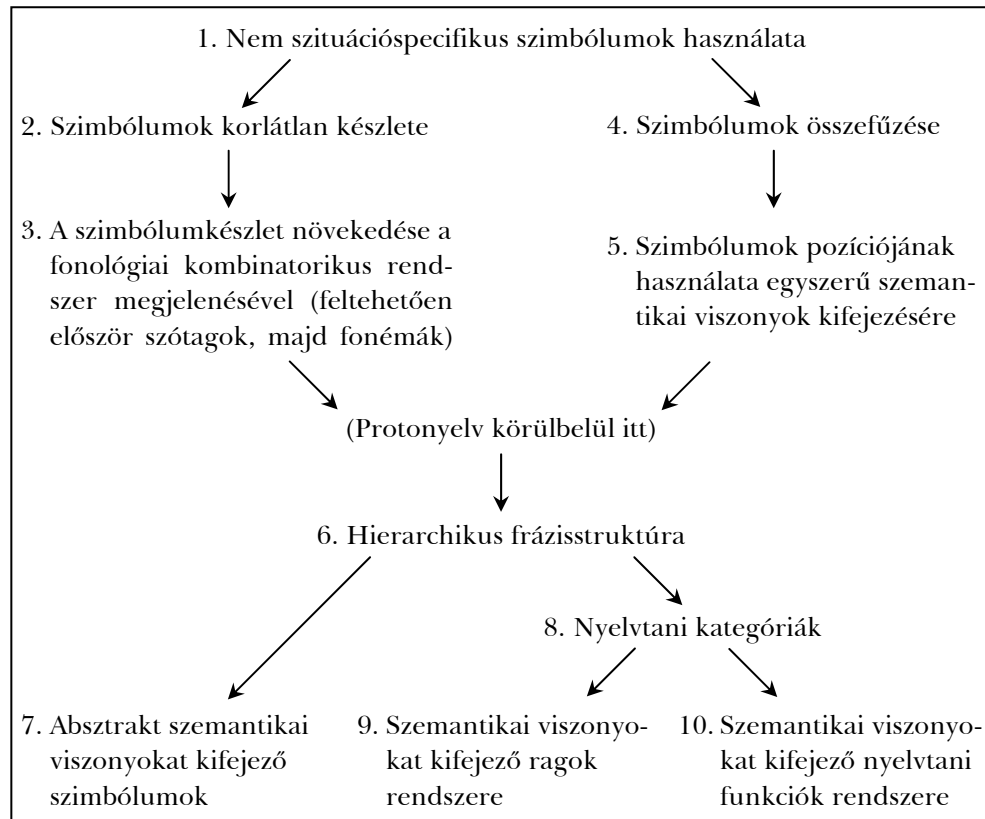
1. Nem szituációspecifikus szimbólumok használata

2. Szimbólumok korlátlan készlete

4. Szimbólumok összefűzése

3. A szimbólumkészlet növekedése a fonológiai kombinatorikus rendszer megjelenésével (feltehetően először szótagok, majd fonémák)

5. Szimbólumok pozíciójának használata egyszerű szemantikai viszonyok kifejezésére

(Protonyelv körülbelül itt)

6. Hierarchikus frázisstruktúra

8. Nyelvtani kategóriák

7. Absztrakt szemantikai viszonyokat kifejező szimbólumok

9. Szemantikai viszonyokat kifejező ragok rendszere

10. Szemantikai viszonyokat kifejező nyelvtani funkciók rendszere